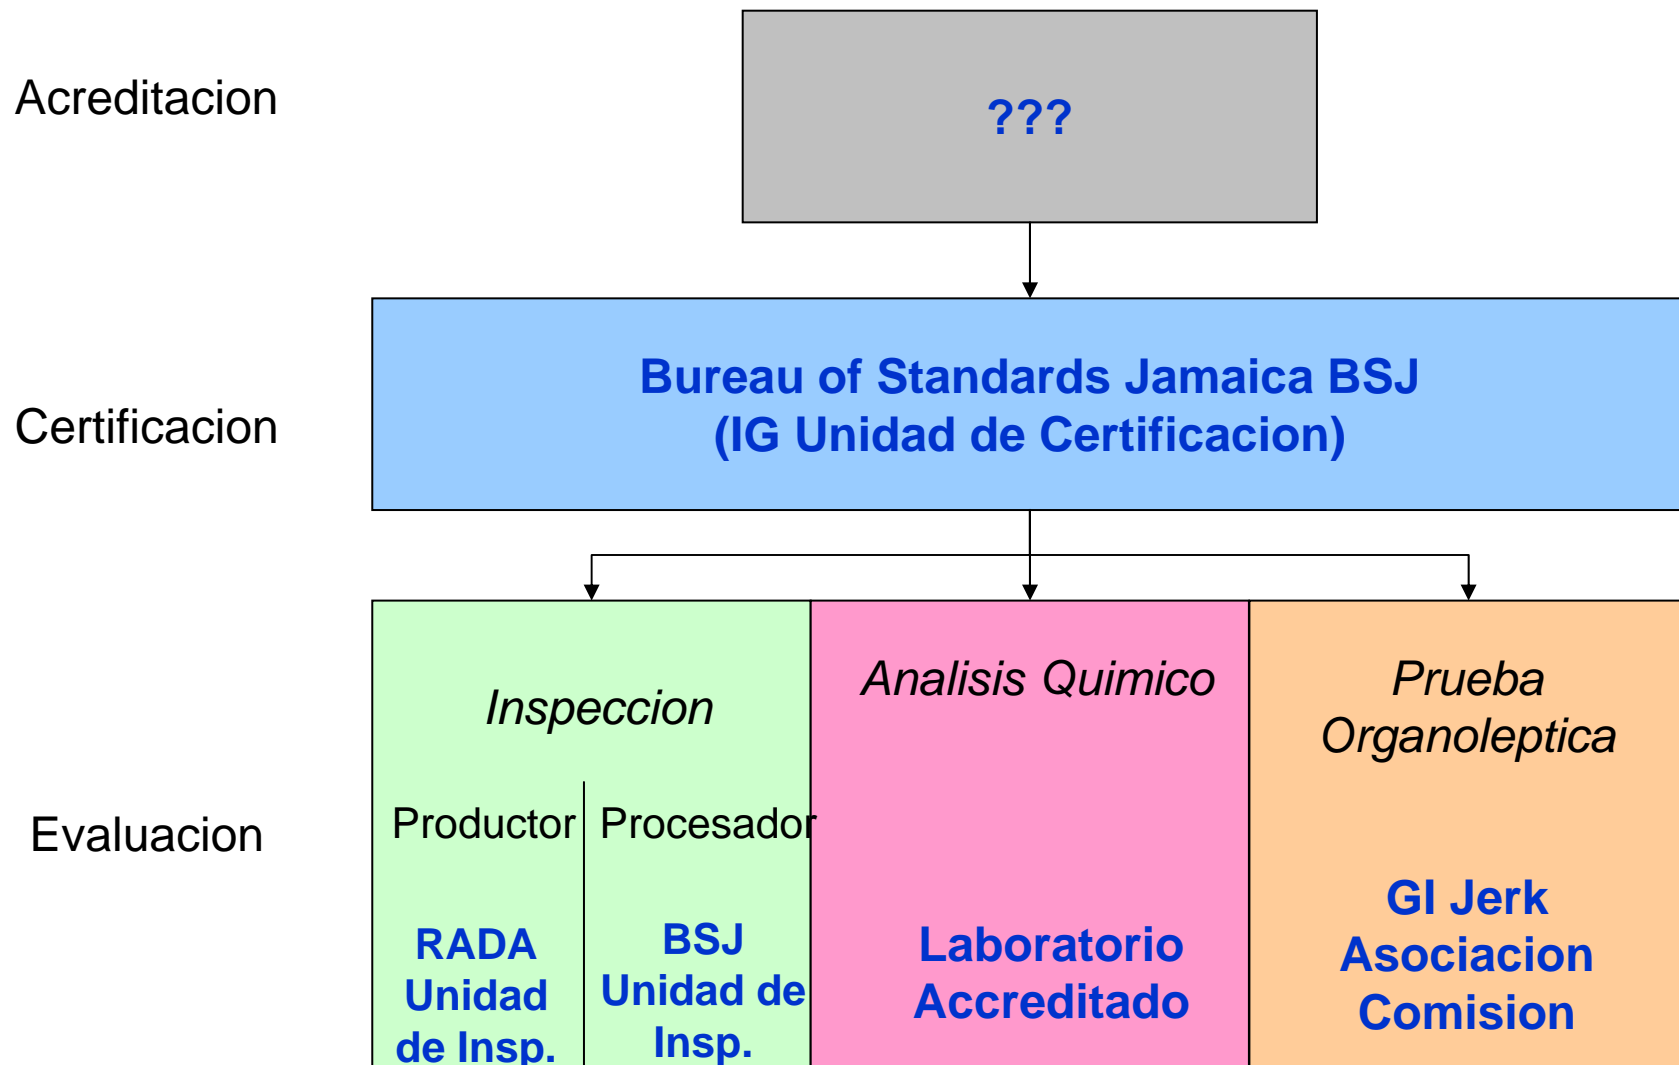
Acreditacion

???

Certificacion

Bureau of Standards Jamaica BSJ
(IG Unidad de Certificacion)

Evaluacion

Inspeccion

Productor

Procesador

RADA
Unidad
de Insp.

BSJ
Unidad de
Insp.

Analisis Quimico

Laboratorio
Accreditado

Prueba
Organoleptica

GI Jerk
Asociacion
Comision